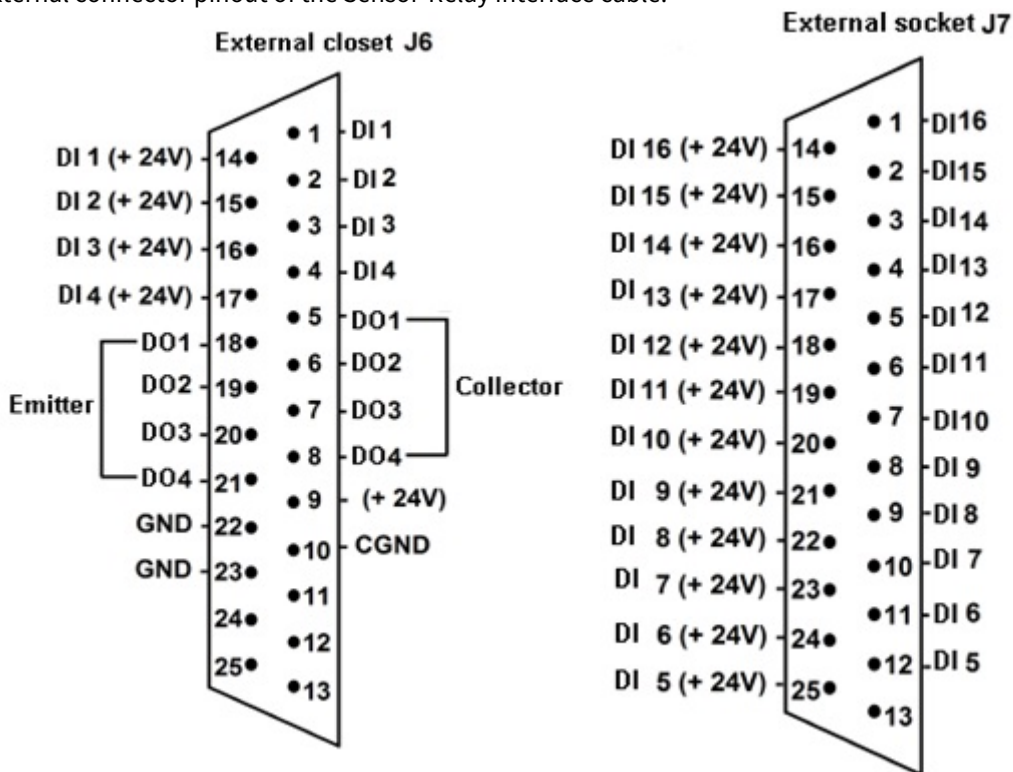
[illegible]xternal connector pinout of the Sensor-Relay interface cable.

External closet J6

DI 1 (+ 24V) 14
DI 2 (+ 24V) 15
DI 3 (+ 24V) 16
DI 4 (+ 24V) 17
Emitter
DO1 18
DO2 19
DO3 20
DO4 21
GND 22
GND 23
24
25

1 DI 1
2 DI 2
3 DI 3
4 DI 4
5 DO1
6 DO2
7 DO3
8 DO4
9 (+ 24V)
10 CGND
11
12
13

Collector

External socket J7

DI 16 (+ 24V) 14
DI 15 (+ 24V) 15
DI 14 (+ 24V) 16
DI 13 (+ 24V) 17
DI 12 (+ 24V) 18
DI 11 (+ 24V) 19
DI 10 (+ 24V) 20
DI 9 (+ 24V) 21
DI 8 (+ 24V) 22
DI 7 (+ 24V) 23
DI 6 (+ 24V) 24
DI 5 (+ 24V) 25

1 DI16
2 DI15
3 DI14
4 DI13
5 DI12
6 DI11
7 DI10
8 DI 9
9 DI 8
10 DI 7
11 DI 6
12 DI 5
13